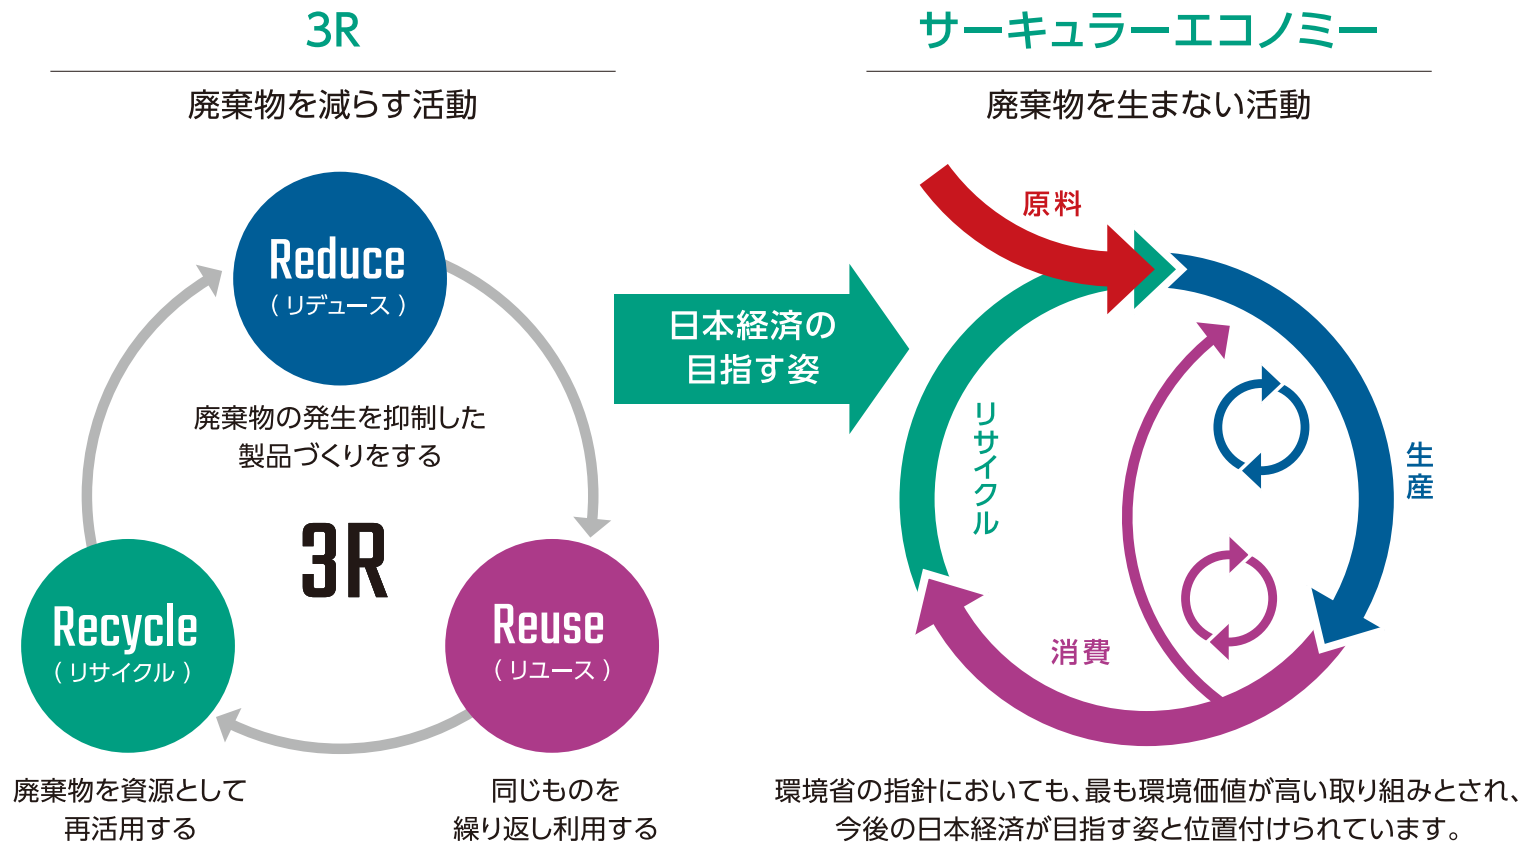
3R

廃棄物を減らす活動

Reduce
（リデュース）

廃棄物の発生を抑制した製品づくりをする

3R

Recycle
（リサイクル）

Reuse
（リユース）

廃棄物を資源として再活用する

同じものを繰り返し利用する

日本経済の目指す姿

サーキュラーエコノミー

廃棄物を生まない活動

原料

リサイクル

生産

消費

環境省の指針においても、最も環境価値が高い取り組みとされ、今後の日本経済が目指す姿と位置付けられています。